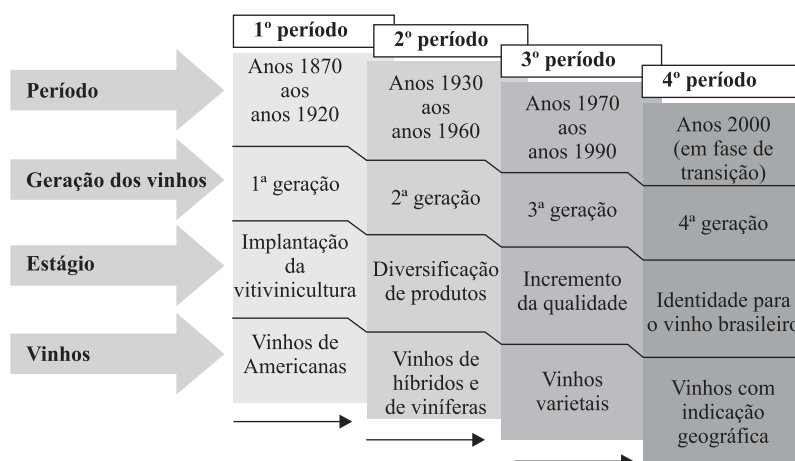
| | 1º período | 2º período | 3º período | 4º período |
|---|---|---|---|---|
| Período | Anos 1870 aos anos 1920 | Anos 1930 aos anos 1960 | Anos 1970 aos anos 1990 | Anos 2000 (em fase de transição) |
| Geração dos vinhos | 1ª geração | 2ª geração | 3ª geração | 4ª geração |
| Estágio | Implantação da vitivinicultura | Diversificação de produtos | Incremento da qualidade | Identidade para o vinho brasileiro |
| Vinhos | Vinhos de Americanas | Vinhos de híbridos e de viníferas | Vinhos varietais | Vinhos com indicação geográfica |